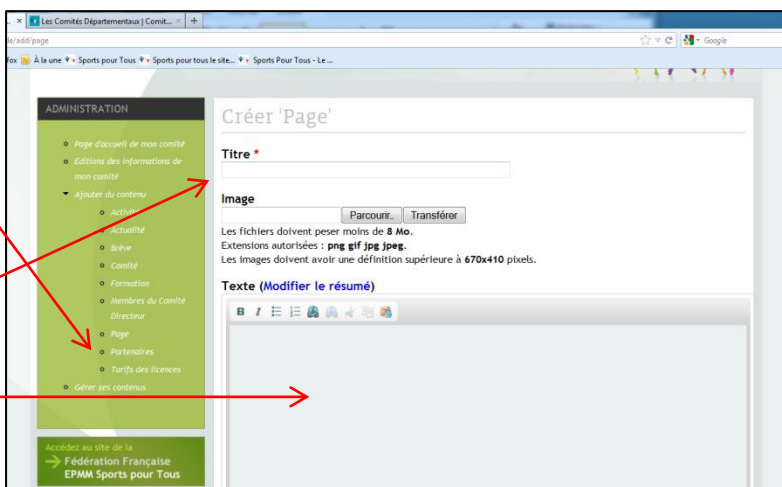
Les Comités Départementaux | Comit... ×
de/add/page
Google
fox À la une Sports pour Tous Sports pour tous le site... Sports Pour Tous - Le ...

ADMINISTRATION

Page d'accueil de mon comité
Editions des informations de mon comité
Ajouter du contenu
Activité
Actualité
Brève
Comité
Formation
Membres du Comité Directeur
Page
Partenaires
Tarifs des licences
Gérer ses contenus

Accédez au site de la
Fédération Française EPMM Sports pour Tous

Créer 'Page'

Titre *

Image
Parcourir... Transférer
Les fichiers doivent peser moins de 8 Mo.
Extensions autorisées : png gif jpg jpeg.
Les images doivent avoir une définition supérieure à 670x410 pixels.

Texte (Modifier le résumé)
B I